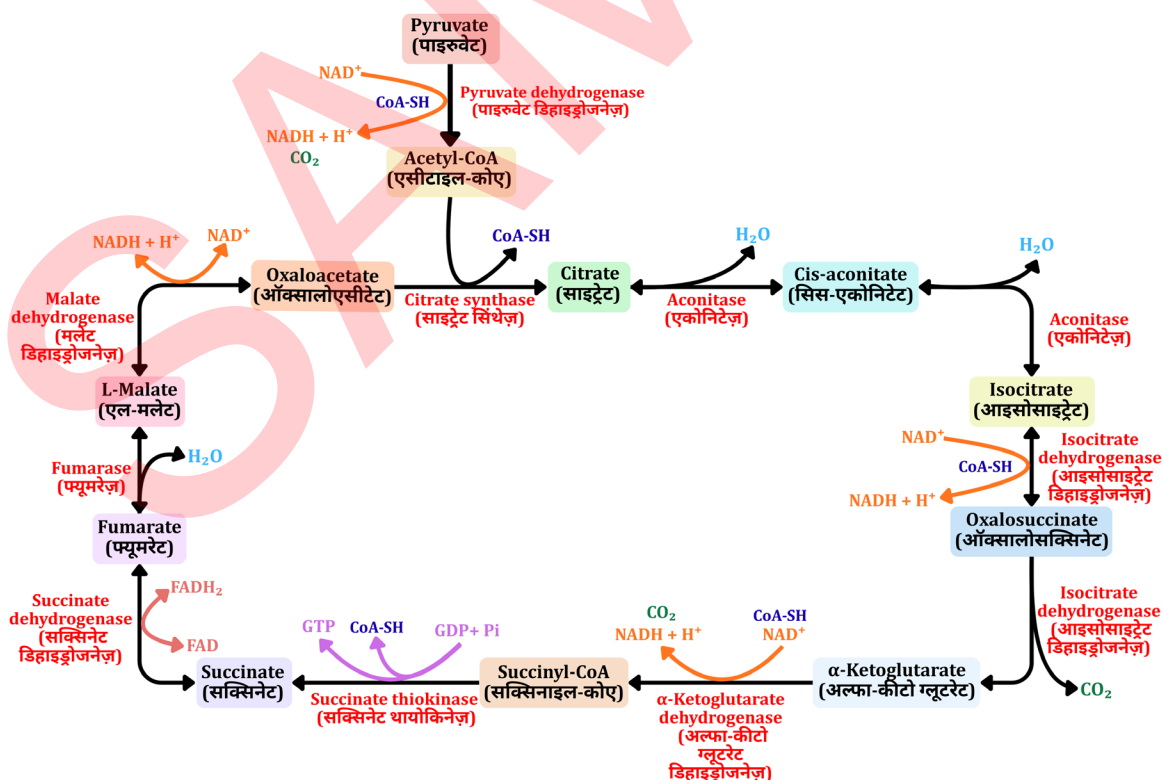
Pyruvate
(पाइरुवेट)

$NAD^+$
CoA-SH
$NADH + H^+$
$CO_2$

Pyruvate dehydrogenase
(पाइरुवेट डिहाइड्रोजनेज़)

Acetyl-CoA
(एसीटाइल-कोए)

$NADH + H^+$
$NAD^+$

CoA-SH

$H_2O$

$H_2O$

Malate dehydrogenase
(मलेट डिहाइड्रोजनेज़)

Oxaloacetate
(ऑक्सालोएसीटेट)

Citrate synthase
(साइट्रेट सिंथेज़)

Citrate
(साइट्रेट)

Aconitase
(एकोनिटेज़)

Cis-aconitate
(सिस-एकोनिटेट)

Aconitase
(एकोनिटेज़)

L-Malate
(एल-मलेट)

Isocitrate
(आइसोसाइट्रेट)

$NAD^+$
CoA-SH
$NADH + H^+$

Isocitrate dehydrogenase
(आइसोसाइट्रेट डिहाइड्रोजनेज़)

Fumarase
(फ्यूमरेज़)

$H_2O$

Fumarate
(फ्यूमरेट)

Oxalosuccinate
(ऑक्सालोसक्सिनेट)

Succinate dehydrogenase
(सक्सिनेट डिहाइड्रोजनेज़)

$FADH_2$
FAD

GTP
CoA-SH
GDP+ Pi

$CO_2$
$NADH + H^+$

CoA-SH
$NAD^+$

Isocitrate dehydrogenase
(आइसोसाइट्रेट डिहाइड्रोजनेज़)

Succinate
(सक्सिनेट)

Succinate thiokinase
(सक्सिनेट थायोकिनेज़)

Succinyl-CoA
(सक्सिनाइल-कोए)

α-Ketoglutarate dehydrogenase
(अल्फा-कीटो ग्लूटरेट डिहाइड्रोजनेज़)

α-Ketoglutarate
(अल्फा-कीटो ग्लूटरेट)

$CO_2$